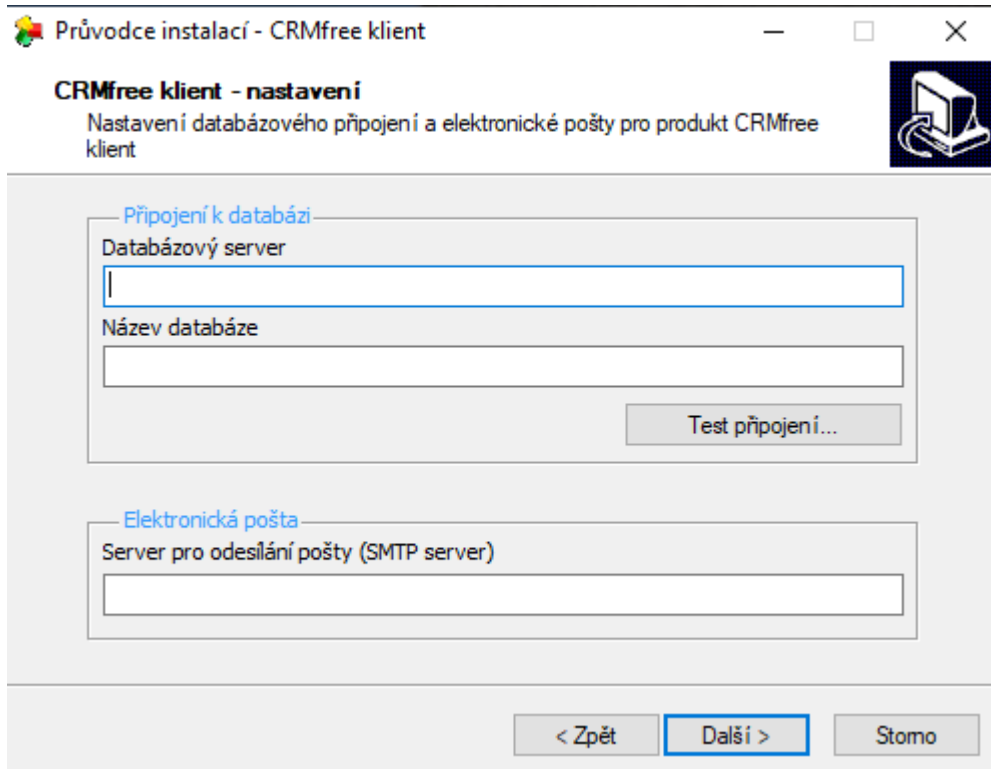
Průvodce instalací - CRMfree klient

CRMfree klient - nastavení

Nastavení databázového připojení a elektronické pošty pro produkt CRMfree klient

Připojení k databázi

Databázový server

Název databáze

Test připojení...

Elektronická pošta

Server pro odesílání pošty (SMTP server)

< Zpět

Další >

Storno